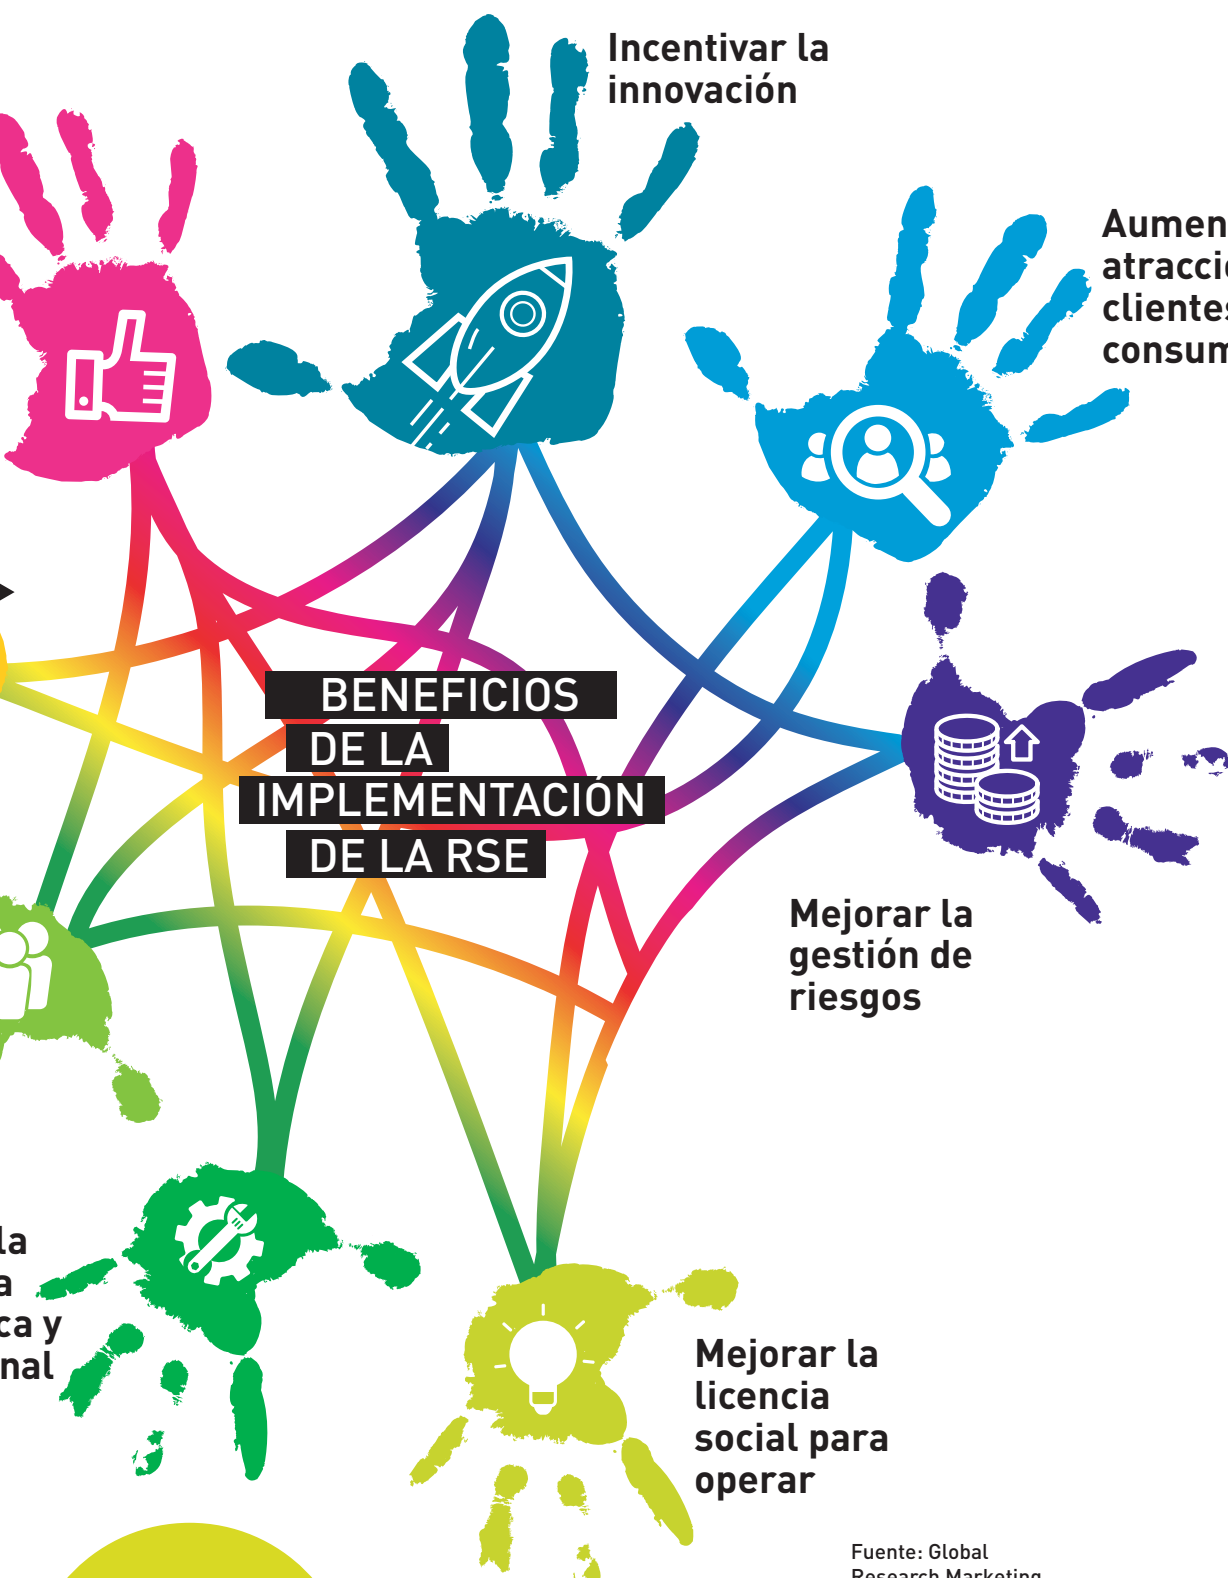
Incentivar la innovación

Aumen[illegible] atracci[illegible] clientes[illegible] consum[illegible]

BENEFICIOS DE LA IMPLEMENTACIÓN DE LA RSE

Mejorar la gestión de riesgos

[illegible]la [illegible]a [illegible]ca y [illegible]nal

Mejorar la licencia social para operar

Fuente: Global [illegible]